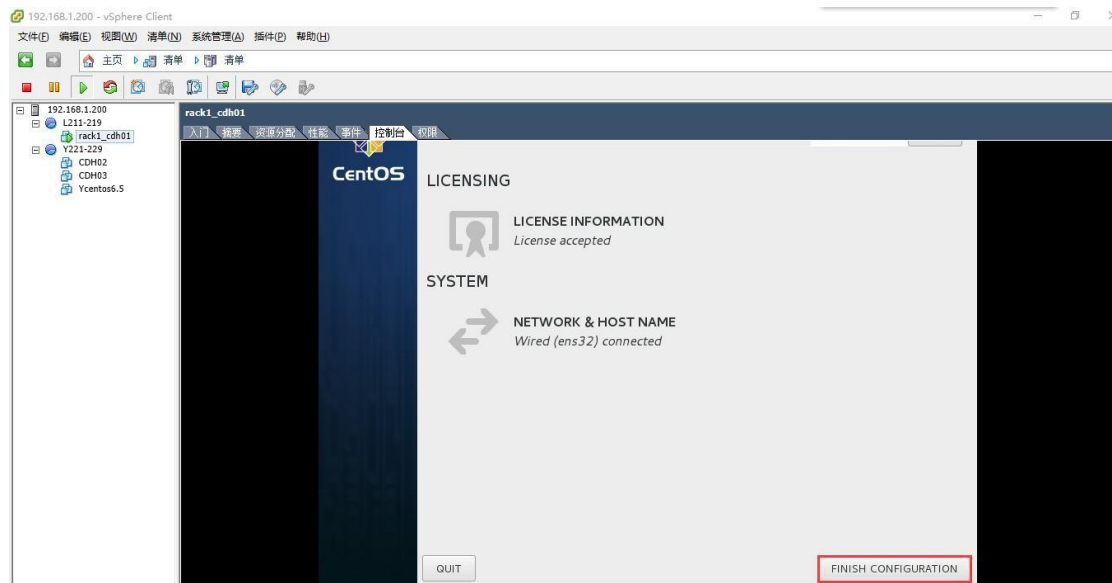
192.168.1.200 - vSphere Client

文件(F) 编辑(E) 视图(W) 清单(N) 系统管理(A) 插件(P) 帮助(H)

主页 清单 清单

192.168.1.200
L211-219
rack1_cdh01
Y221-229
CDH02
CDH03
Ycentos6.5

rack1_cdh01

入门 摘要 资源分配 性能 事件 控制台 权限

CentOS

LICENSING

LICENSE INFORMATION
License accepted

SYSTEM

NETWORK & HOST NAME
Wired (ens32) connected

QUIT

FINISH CONFIGURATION